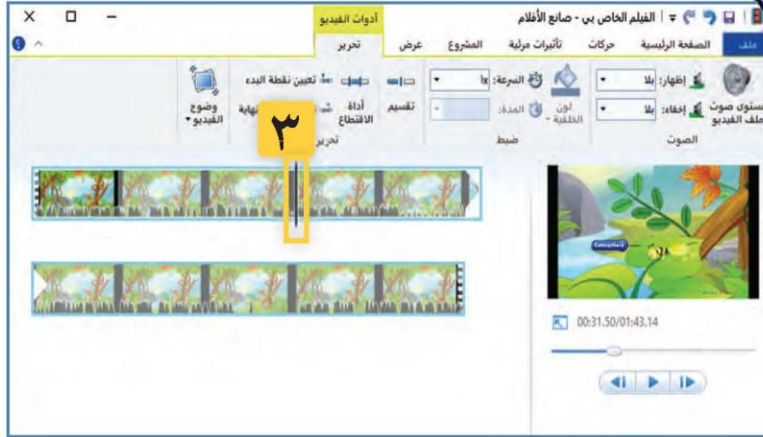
الفيلم الخاص بي - صانع الأفلام
أدوات الفيديو
ملف
الصفحة الرئيسية
حركات
تأثيرات مرئية
المشروع
عرض
تحرير

مستوى صوت ملف الفيديو
إظهار: بلا
إخفاء: بلا
الصوت
لون الخلفية
السرعة: 1x
المدة:
ضبط
تقسيم
أداة الاقتطاع
تعيين نقطة البدء
تعيين نقطة النهاية
تحرير
وضوح الفيديو

٣

Caterpillar
00:31.50/01:43.14